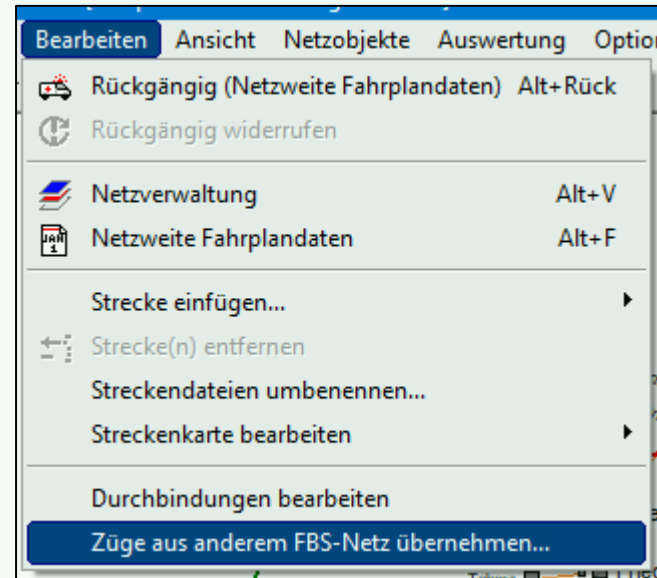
Bearbeiten Ansicht Netzobjekte Auswertung Optio

Rückgängig (Netzweite Fahrplandaten) Alt+Rück
Rückgängig widerrufen

Netzverwaltung Alt+V
Netzweite Fahrplandaten Alt+F

Strecke einfügen...
Strecke(n) entfernen
Streckendateien umbenennen...
Streckenkarte bearbeiten

Durchbindungen bearbeiten
Züge aus anderem FBS-Netz übernehmen...